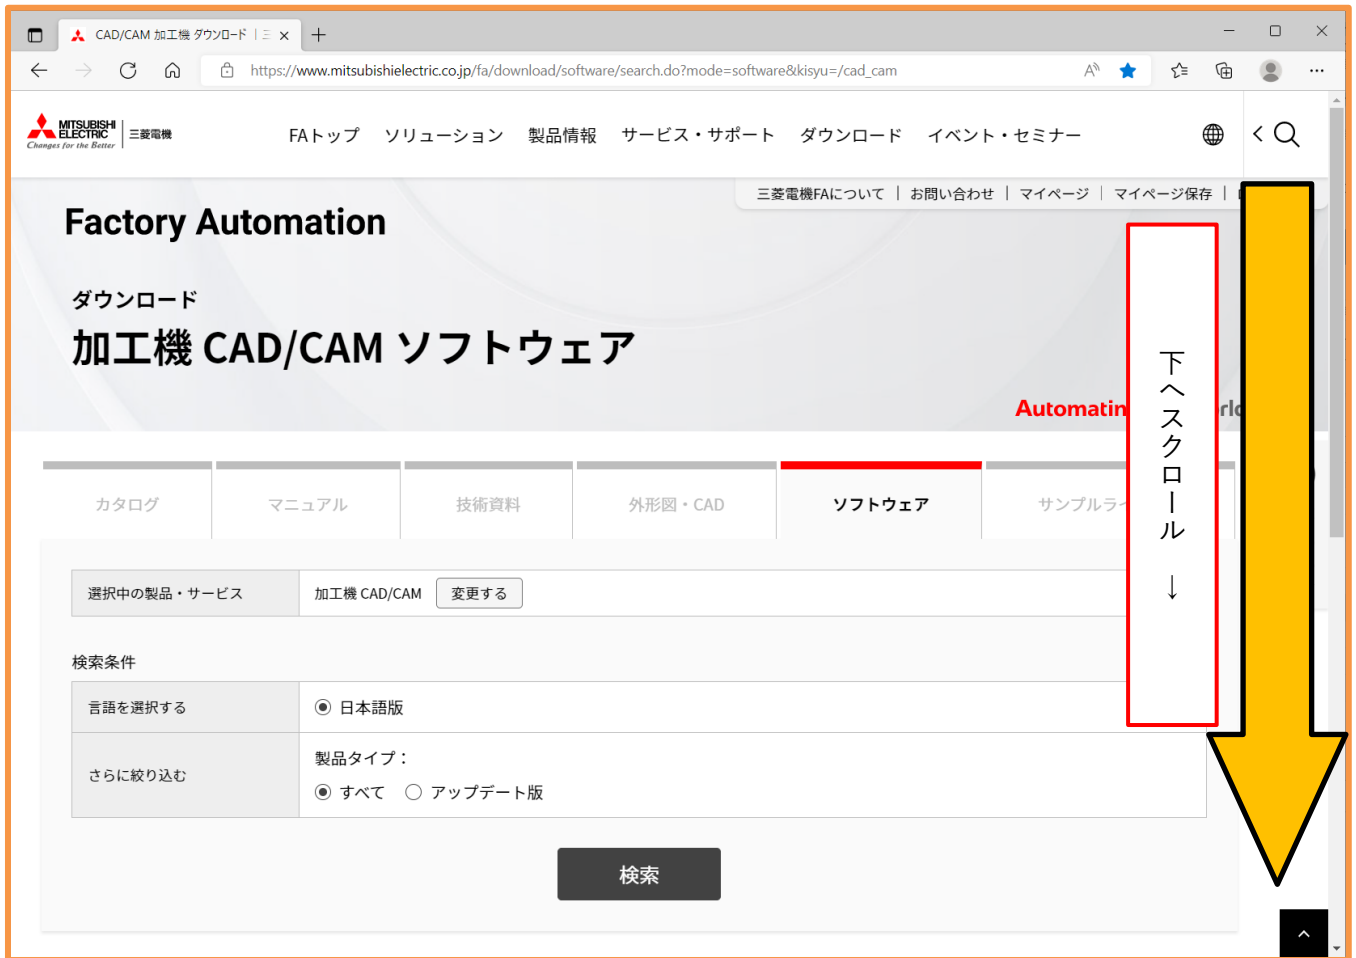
CAD/CAM 加工機 ダウンロード | 三

https://www.mitsubishielectric.co.jp/fa/download/software/search.do?mode=software&kisyu=/cad_cam

MITSUBISHI ELECTRIC Changes for the Better 三菱電機

FAトップ ソリューション 製品情報 サービス・サポート ダウンロード イベント・セミナー

三菱電機FAについて | お問い合わせ | マイページ | マイページ保存 |

Factory Automation

ダウンロード

加工機 CAD/CAM ソフトウェア

Automatin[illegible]rl

下へスクロール
↓

カタログ | マニュアル | 技術資料 | 外形図・CAD | ソフトウェア | サンプルラ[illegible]

| 選択中の製品・サービス | 加工機 CAD/CAM 変更する |
|---|---|

検索条件

| 言語を選択する | 日本語版 |
|---|---|
| さらに絞り込む | 製品タイプ： すべて アップデート版 |

検索